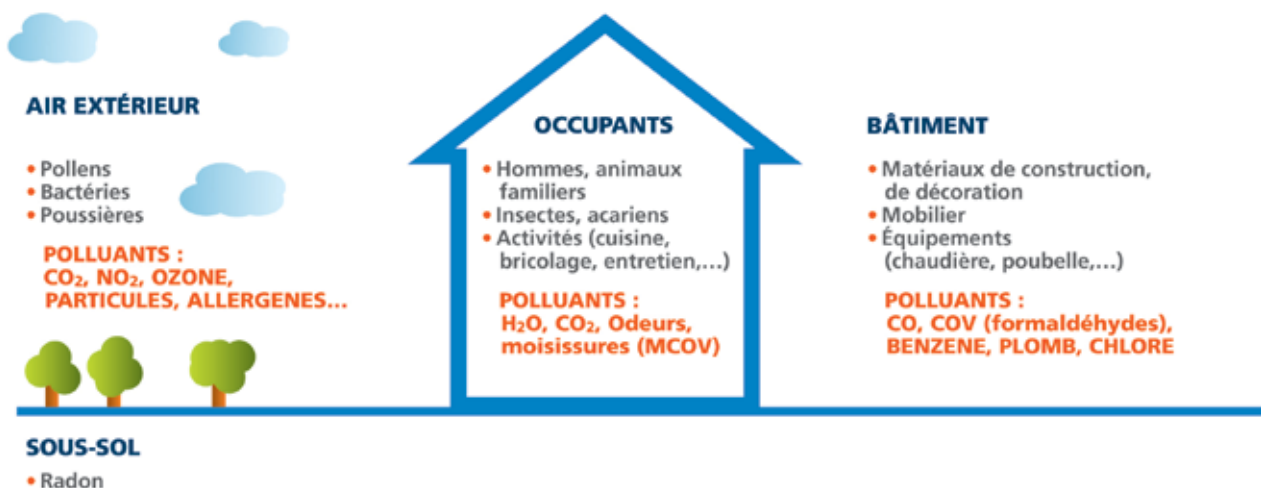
AIR EXTÉRIEUR

• Pollens
• Bactéries
• Poussières

POLLUANTS :
$CO_2$, $NO_2$, OZONE, PARTICULES, ALLERGENES...

OCCUPANTS

• Hommes, animaux familiers
• Insectes, acariens
• Activités (cuisine, bricolage, entretien,...)

POLLUANTS :
$H_2O$, $CO_2$, Odeurs, moisissures (MCOV)

BÂTIMENT

• Matériaux de construction, de décoration
• Mobilier
• Équipements (chaudière, poubelle,...)

POLLUANTS :
CO, COV (formaldéhydes), BENZENE, PLOMB, CHLORE

SOUS-SOL

• Radon